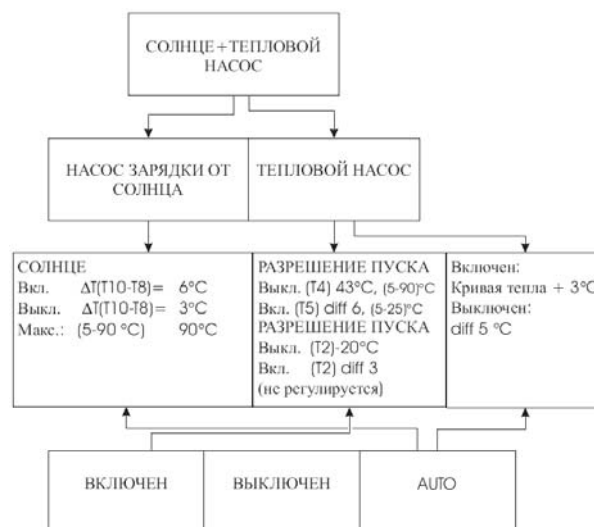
СОЛНЦЕ+ТЕПЛОВОЙ НАСОС

НАСОС ЗАРЯДКИ ОТ СОЛНЦА

ТЕПЛОВОЙ НАСОС

СОЛНЦЕ
Вкл. ΔT(T10-T8)= 6°C
Выкл. ΔT(T10-T8)= 3°C
Макс.: (5-90 °C) 90°C

РАЗРЕШЕНИЕ ПУСКА
Выкл. (T4) 43°C, (5-90)°C
Вкл. (T5) diff 6, (5-25)°C
РАЗРЕШЕНИЕ ПУСКА
Выкл. (T2)-20°C
Вкл. (T2) diff 3
(не регулируется)

Включен:
Кривая тепла + 3°C
Выключен:
diff 5 °C

ВКЛЮЧЕН

ВЫКЛЮЧЕН

AUTO